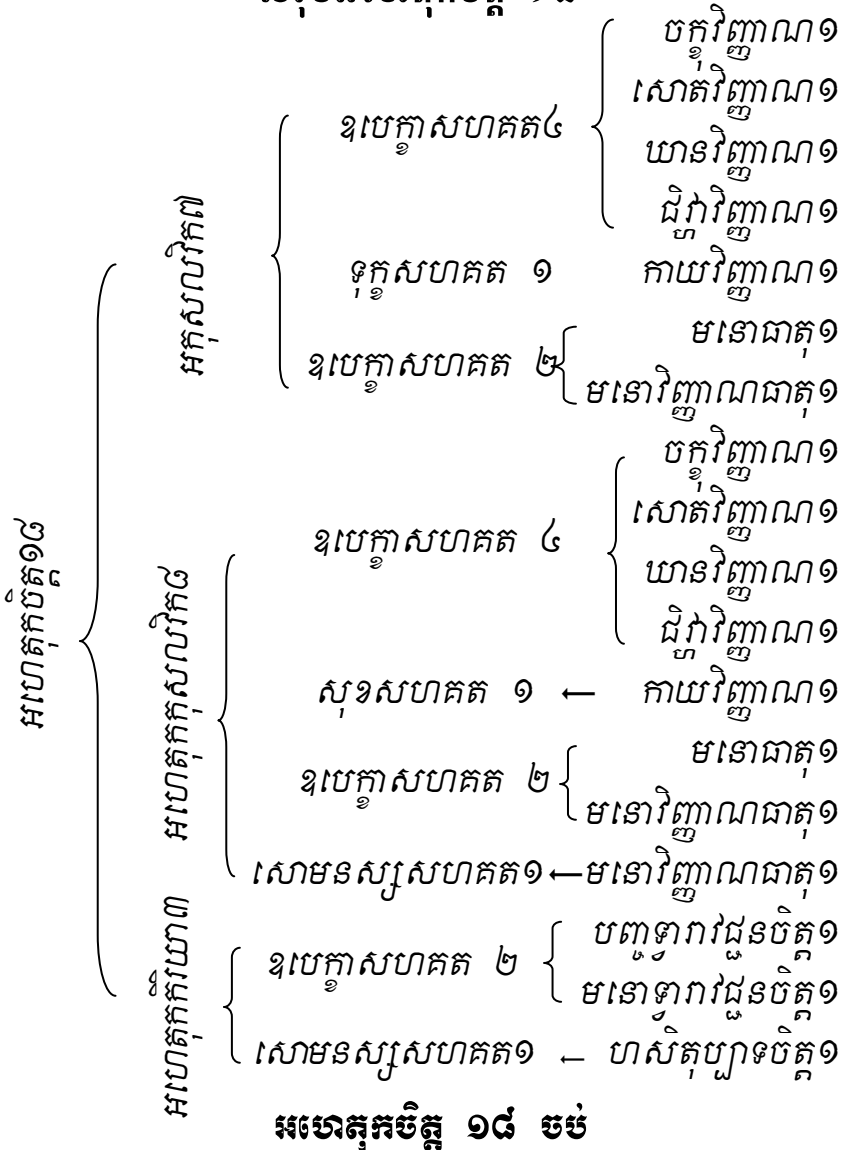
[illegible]

អហេតុកចិត្ត១៨

អកុសលវិបាក៧

ឧបេក្ខាសហគត៤
ចក្ខុវិញ្ញាណ១
សោតវិញ្ញាណ១
ឃានវិញ្ញាណ១
ជិវ្ហាវិញ្ញាណ១

ទុក្ខសហគត ១ កាយវិញ្ញាណ១

ឧបេក្ខាសហគត ២
មនោធាតុ១
មនោវិញ្ញាណធាតុ១

អហេតុកកុសលវិបាក៨

ឧបេក្ខាសហគត ៤
ចក្ខុវិញ្ញាណ១
សោតវិញ្ញាណ១
ឃានវិញ្ញាណ១
ជិវ្ហាវិញ្ញាណ១

សុខសហគត ១ ← កាយវិញ្ញាណ១

ឧបេក្ខាសហគត ២
មនោធាតុ១
មនោវិញ្ញាណធាតុ១

សោមនស្សសហគត១←មនោវិញ្ញាណធាតុ១

អហេតុកកិរិយា៣

ឧបេក្ខាសហគត ២
បញ្ចទ្វារាវជ្ជនចិត្ត១
មនោទ្វារាវជ្ជនចិត្ត១

សោមនស្សសហគត១ ← ហសិតុប្បាទចិត្ត១

អហេតុកចិត្ត ១៨ ចប់